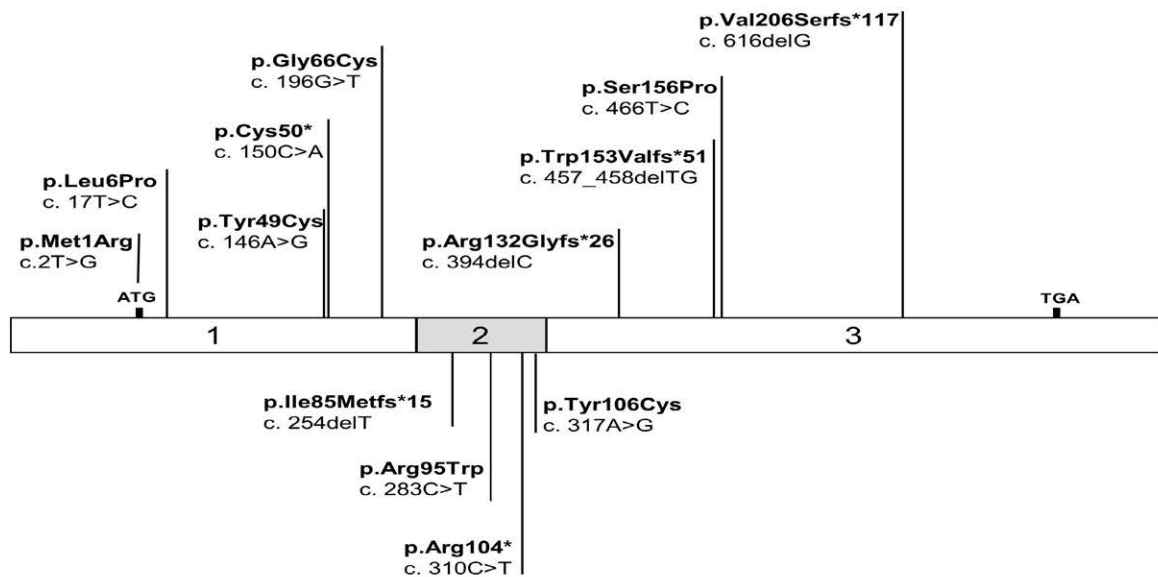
p.Val206Serfs*117
c. 616delG

p.Gly66Cys
c. 196G>T

p.Ser156Pro
c. 466T>C

p.Cys50*
c. 150C>A

p.Trp153Valfs*51
c. 457_458delTG

p.Leu6Pro
c. 17T>C

p.Tyr49Cys
c. 146A>G

p.Arg132Glyfs*26
c. 394delC

p.Met1Arg
c.2T>G

ATG

TGA

1

2

3

p.Ile85Metfs*15
c. 254delT

p.Tyr106Cys
c. 317A>G

p.Arg95Trp
c. 283C>T

p.Arg104*
c. 310C>T